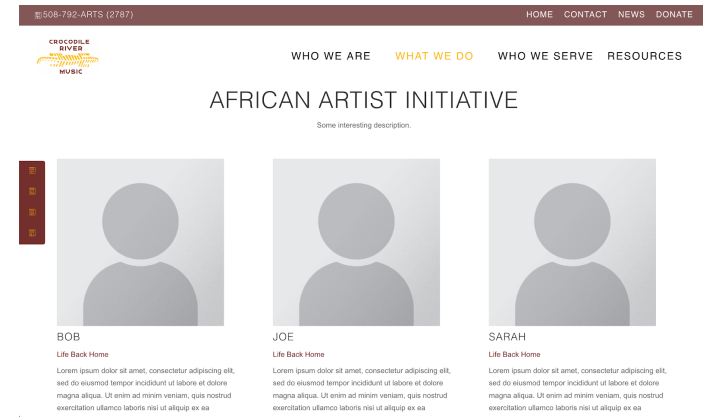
508-792-ARTS (2787)

HOME CONTACT NEWS DONATE

CROCODILE RIVER MUSIC

WHO WE ARE WHAT WE DO WHO WE SERVE RESOURCES

AFRICAN ARTIST INITIATIVE

Some interesting description.

BOB

Life Back Home

Lorem ipsum dolor sit amet, consectetur adipiscing elit, sed do eiusmod tempor incididunt ut labore et dolore magna aliqua. Ut enim ad minim veniam, quis nostrud exercitation ullamco laboris nisi ut aliquip ex ea

JOE

Life Back Home

Lorem ipsum dolor sit amet, consectetur adipiscing elit, sed do eiusmod tempor incididunt ut labore et dolore magna aliqua. Ut enim ad minim veniam, quis nostrud exercitation ullamco laboris nisi ut aliquip ex ea

SARAH

Life Back Home

Lorem ipsum dolor sit amet, consectetur adipiscing elit, sed do eiusmod tempor incididunt ut labore et dolore magna aliqua. Ut enim ad minim veniam, quis nostrud exercitation ullamco laboris nisi ut aliquip ex ea